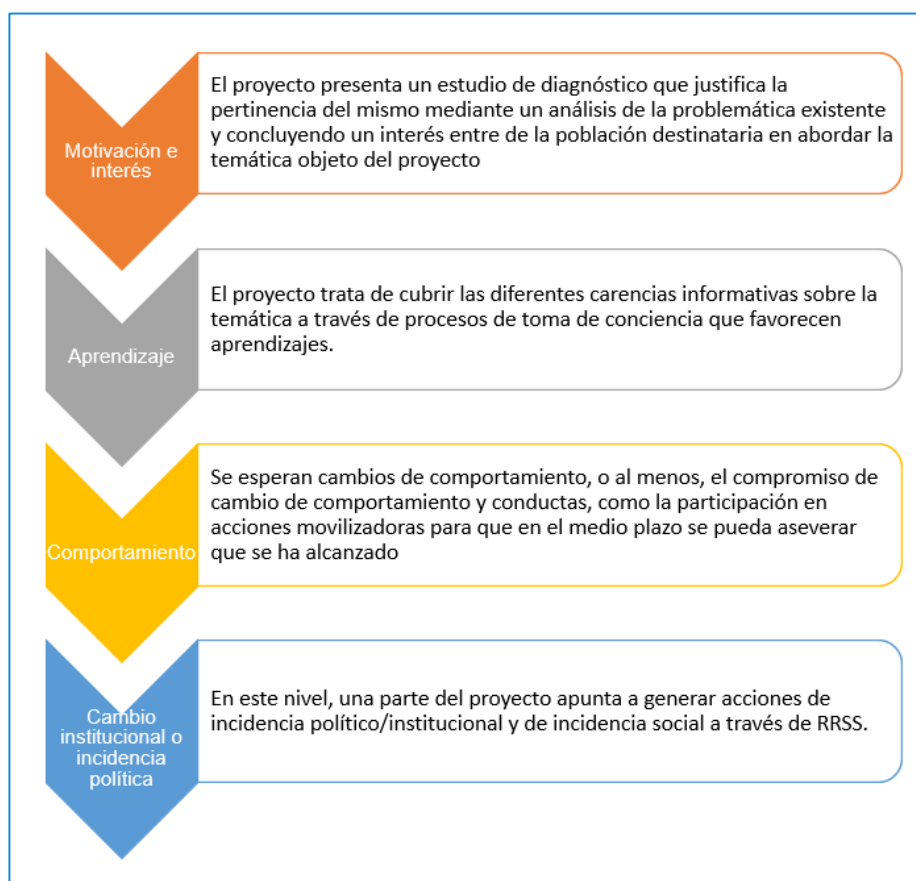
Motivación e interés

El proyecto presenta un estudio de diagnóstico que justifica la pertinencia del mismo mediante un análisis de la problemática existente y concluyendo un interés entre de la población destinataria en abordar la temática objeto del proyecto

Aprendizaje

El proyecto trata de cubrir las diferentes carencias informativas sobre la temática a través de procesos de toma de conciencia que favorecen aprendizajes.

Comportamiento

Se esperan cambios de comportamiento, o al menos, el compromiso de cambio de comportamiento y conductas, como la participación en acciones movilizadoras para que en el medio plazo se pueda aseverar que se ha alcanzado

Cambio institucional o incidencia política

En este nivel, una parte del proyecto apunta a generar acciones de incidencia político/institutional y de incidencia social a través de RRSS.